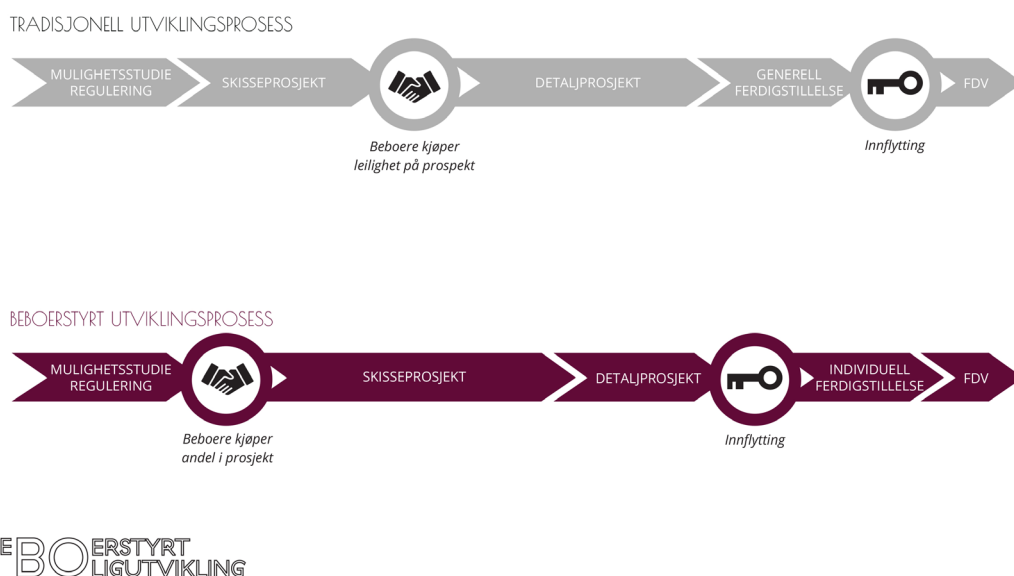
TRADISJONELL UTVIKLINGSPROSESS

MULIGHETSSTUDIE REGULERING

SKISSEPROSJEKT

DETALJPROSJEKT

GENERELL FERDIGSTILLELSE

FDV

Beboere kjøper leilighet på prospekt

Innflytting

BEBOERSTYRT UTVIKLINGSPROSESS

MULIGHETSSTUDIE REGULERING

SKISSEPROSJEKT

DETALJPROSJEKT

INDIVIDUELL FERDIGSTILLELSE

FDV

Beboere kjøper andel i prosjekt

Innflytting

EBOERSTYRT
BOLIGUTVIKLING